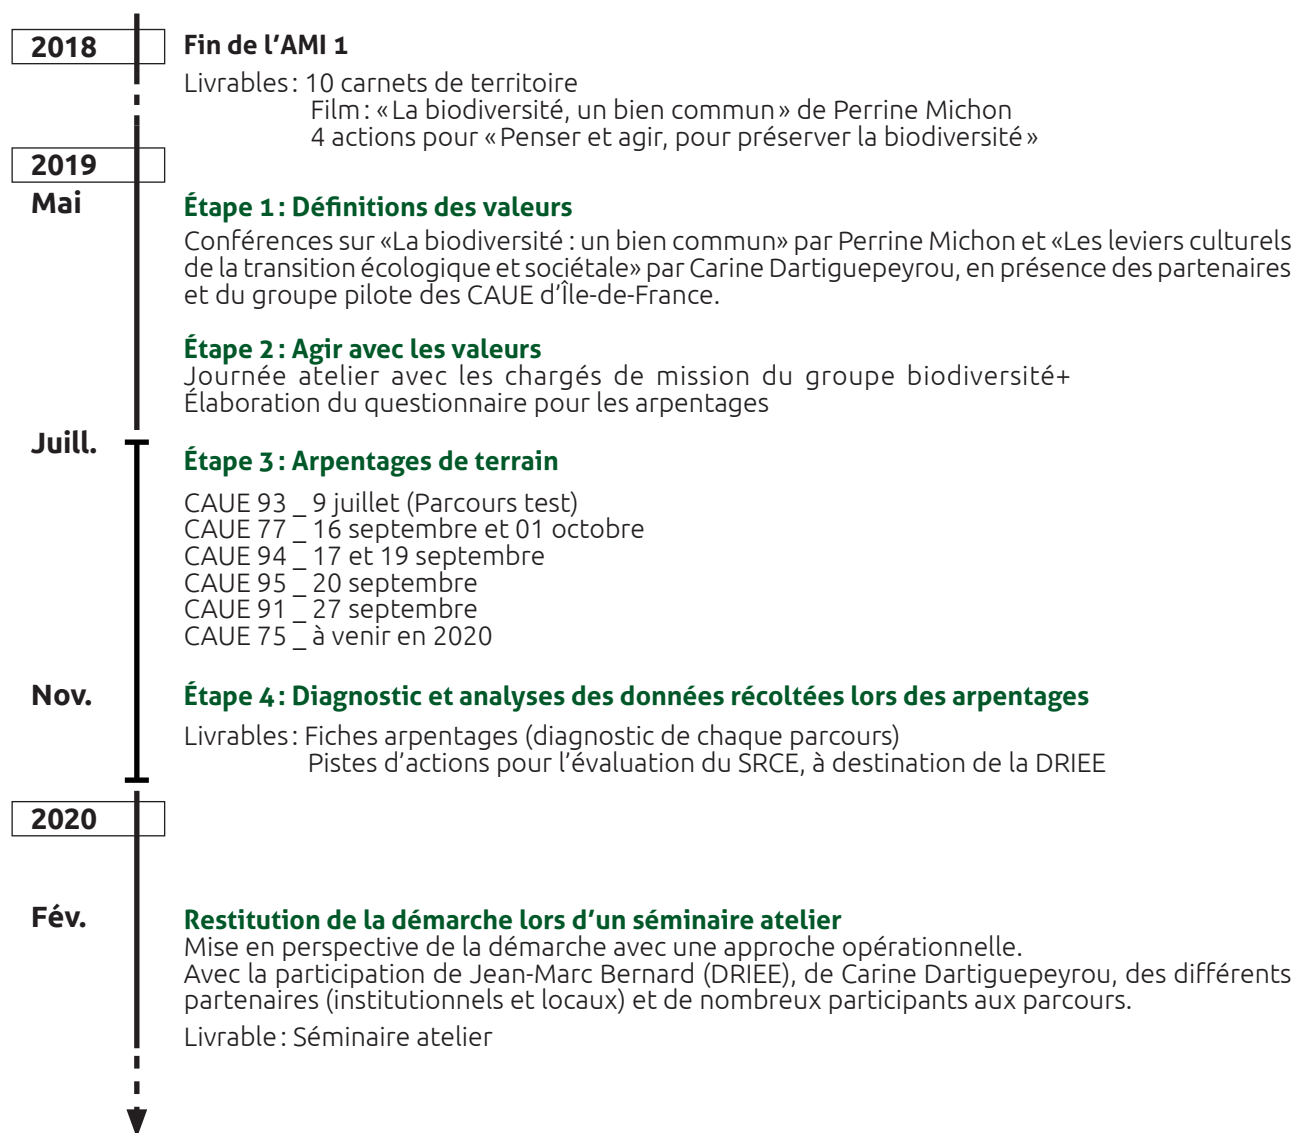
2018

Fin de l'AMI 1

Livrables : 10 carnets de territoire
Film : « La biodiversité, un bien commun » de Perrine Michon
4 actions pour « Penser et agir, pour préserver la biodiversité »

2019
Mai

Étape 1 : Définitions des valeurs

Conférences sur «La biodiversité : un bien commun» par Perrine Michon et «Les leviers culturels de la transition écologique et sociétale» par Carine Dartiguepeyrou, en présence des partenaires et du groupe pilote des CAUE d'Île-de-France.

Étape 2 : Agir avec les valeurs

Journée atelier avec les chargés de mission du groupe biodiversité+
Élaboration du questionnaire pour les arpentages

Juill.

Étape 3 : Arpentages de terrain

CAUE 93 _ 9 juillet (Parcours test)
CAUE 77 _ 16 septembre et 01 octobre
CAUE 94 _ 17 et 19 septembre
CAUE 95 _ 20 septembre
CAUE 91 _ 27 septembre
CAUE 75 _ à venir en 2020

Nov.

Étape 4 : Diagnostic et analyses des données récoltées lors des arpentages

Livrables : Fiches arpentages (diagnostic de chaque parcours)
Pistes d'actions pour l'évaluation du SRCE, à destination de la DRIEE

2020

Fév.

Restitution de la démarche lors d'un séminaire atelier

Mise en perspective de la démarche avec une approche opérationnelle.
Avec la participation de Jean-Marc Bernard (DRIEE), de Carine Dartiguepeyrou, des différents partenaires (institutionnels et locaux) et de nombreux participants aux parcours.

Livrable : Séminaire atelier